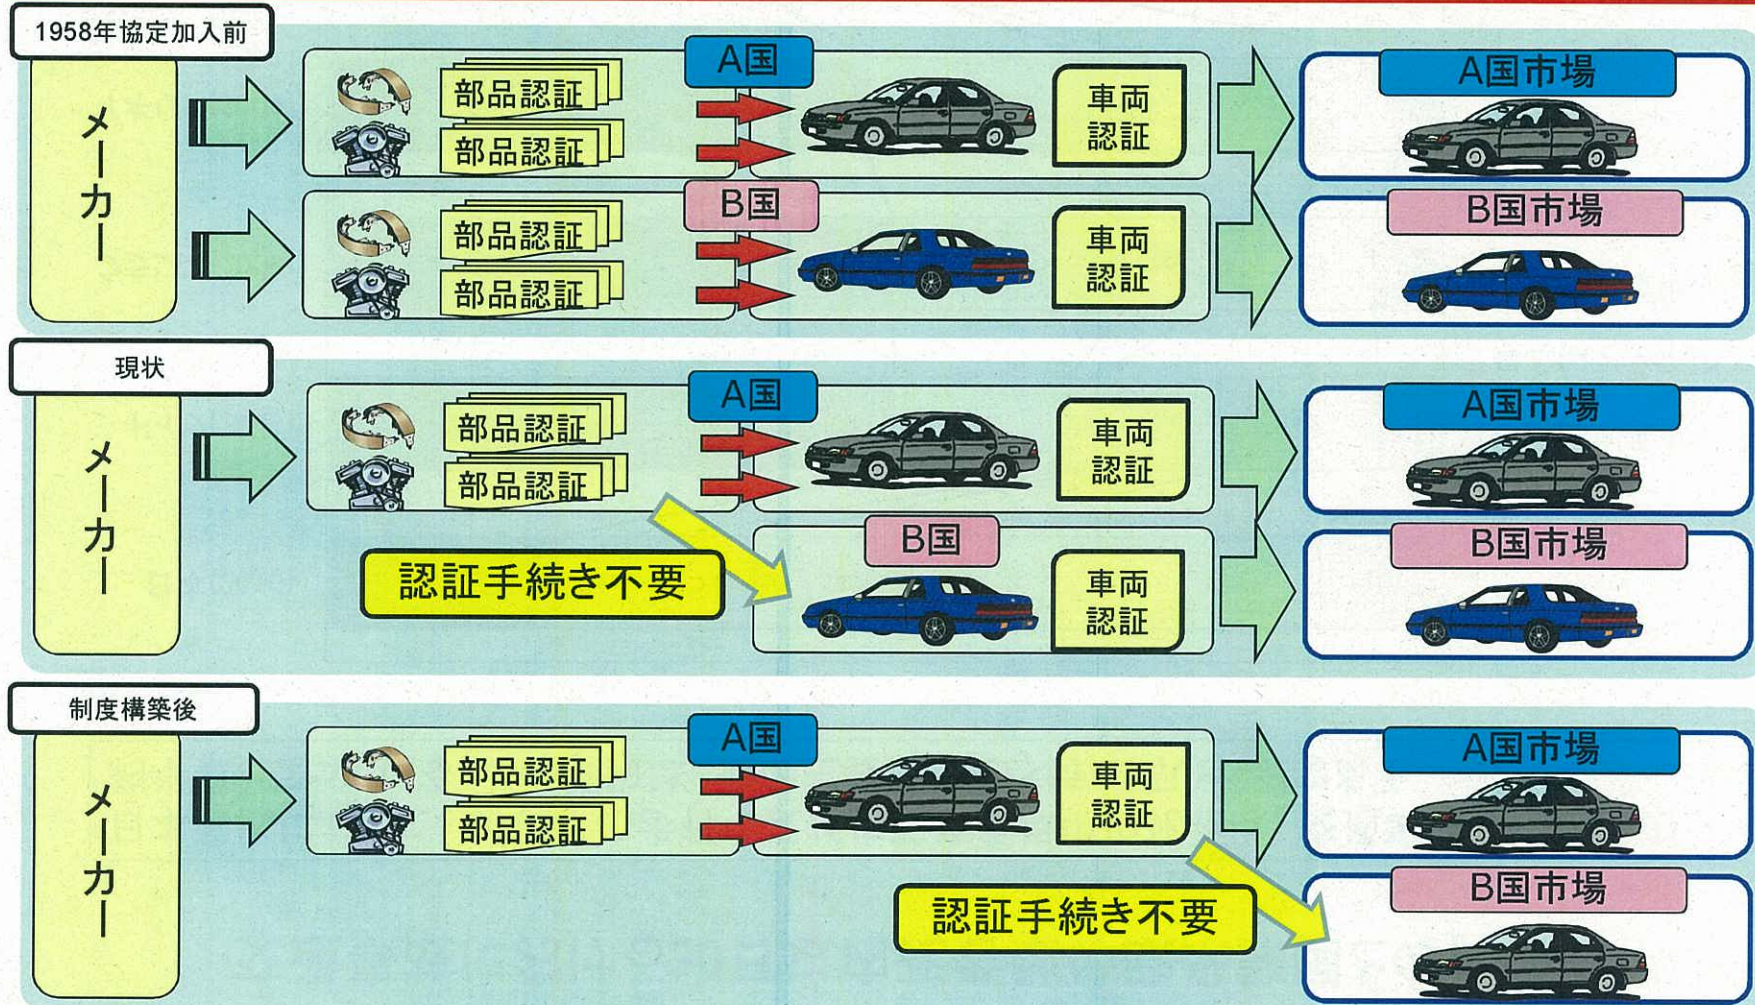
1958年協定加入前

メーカー

A国

部品認証

部品認証

車両認証

A国市場

B国

部品認証

部品認証

車両認証

B国市場

現状

メーカー

A国

部品認証

部品認証

車両認証

A国市場

認証手続き不要

B国

車両認証

B国市場

制度構築後

メーカー

A国

部品認証

部品認証

車両認証

A国市場

認証手続き不要

B国市場